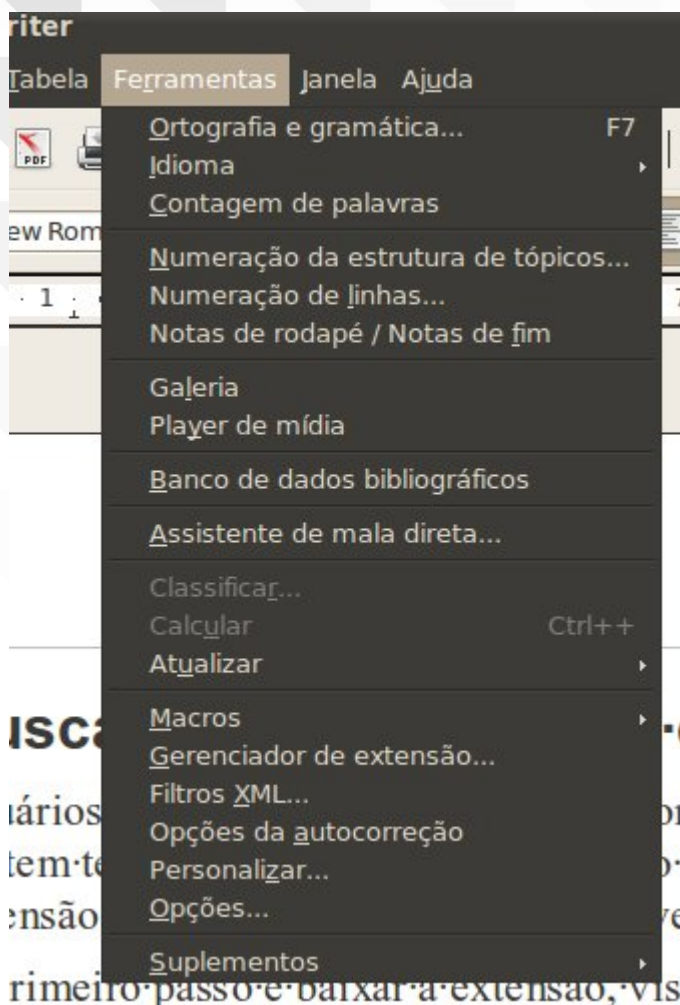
riter
Tabela Ferramentas Janela Ajuda
ew Rom
· 1 ·
Ortografia e gramática... F7
Idioma
Contagem de palavras
Numeração da estrutura de tópicos...
Numeração de linhas...
Notas de rodapé / Notas de fim
Galeria
Player de mídia
Banco de dados bibliográficos
Assistente de mala direta...
Classificar...
Calcular Ctrl++
Atualizar
Macros
Gerenciador de extensão...
Filtros XML...
Opções da autocorreção
Personalizar...
Opções...
Suplementos
usca
uários
tem·te
ensão
rimeiro·passo·é·baixar·a·extensão,·vis